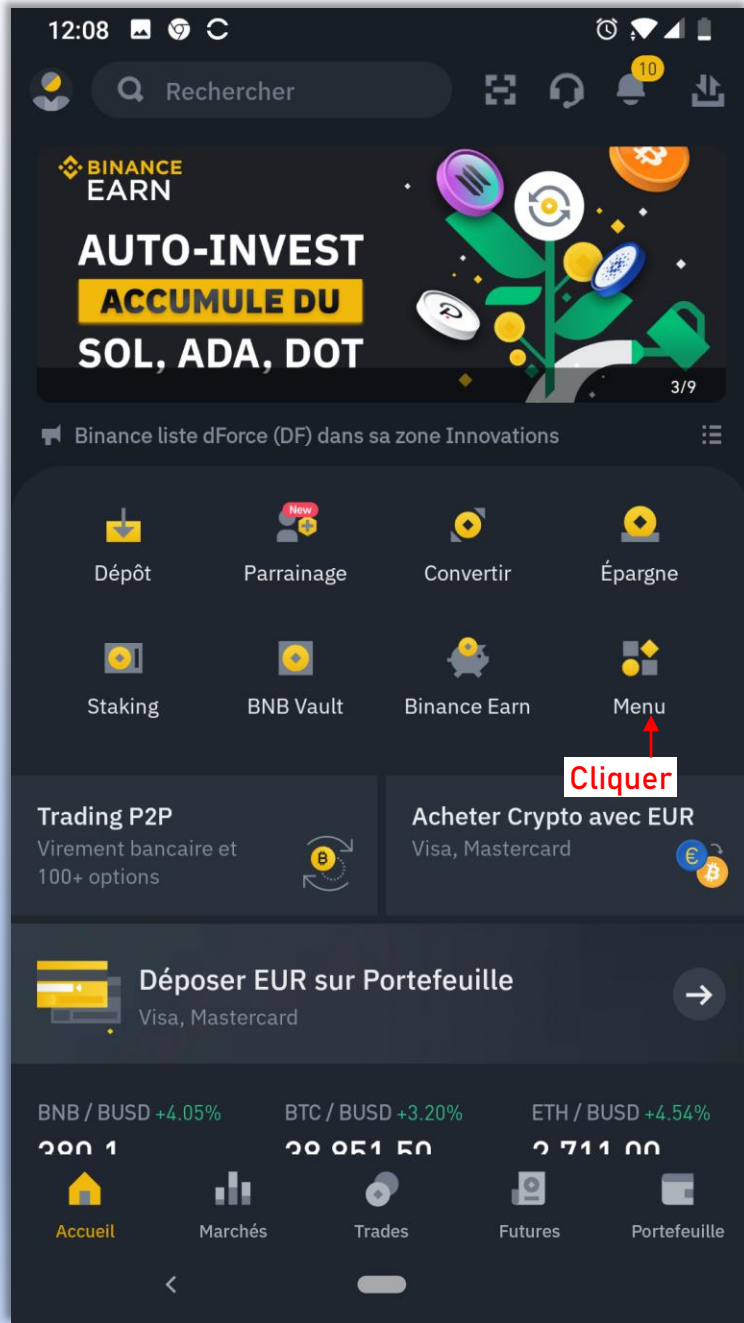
12:08

Rechercher

10

BINANCE EARN

AUTO-INVEST
ACCUMULE DU
SOL, ADA, DOT

3/9

Binance liste dForce (DF) dans sa zone Innovations

Dépôt
New
Parrainage
Convertir
Épargne

Staking
BNB Vault
Binance Earn
Menu

Cliquer

Trading P2P
Virement bancaire et 100+ options

Acheter Crypto avec EUR
Visa, Mastercard

Déposer EUR sur Portefeuille
Visa, Mastercard

BNB / BUSD +4.05%
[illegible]
BTC / BUSD +3.20%
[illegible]
ETH / BUSD +4.54%
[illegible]

Accueil
Marchés
Trades
Futures
Portefeuille